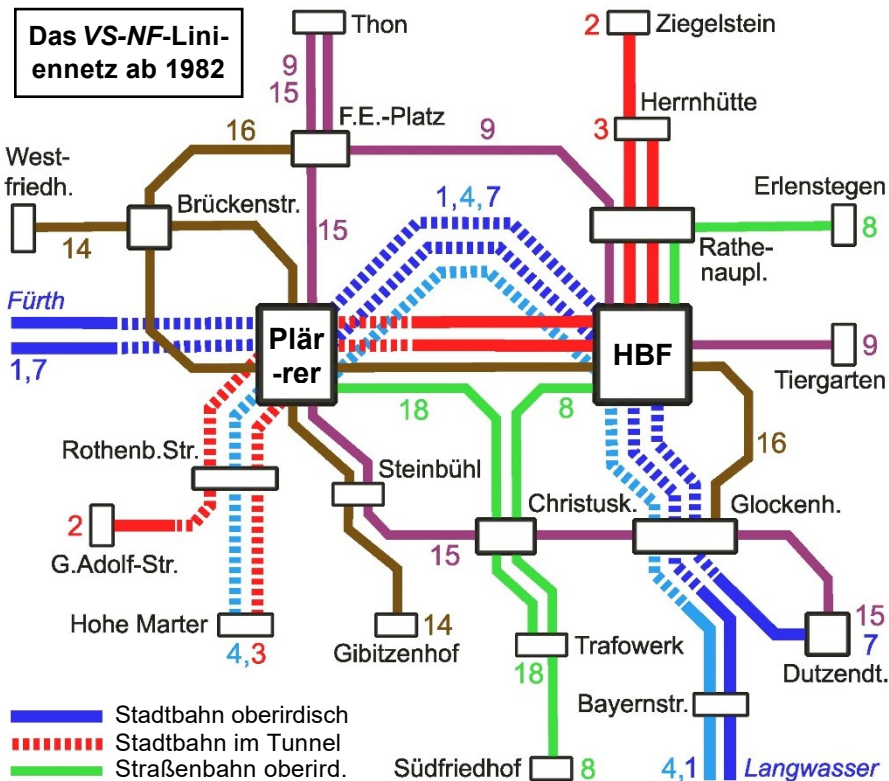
Das *VS-NF*-Liniennetz ab 1982

Thon
9
15
F.E.-Platz
9
2 Ziegelstein
Herrnhütte
3
16
West-friedh.
Brückenstr.
14
15
1,4,7
Erlenstegen
8
Rathe-naupl.
Fürth
1,7
Plär-rer
HBF
9
Tiergarten
18
8
16
Rothenb.Str.
Steinbühl
Christusk.
Glockenh.
2
G.Adolf-Str.
15
Hohe Marter
4,3
Gibitzenhof
14
Trafowerk
18
15
7
Dutzendt.
Bayernstr.
Stadtbahn oberirdisch
Stadtbahn im Tunnel
Straßenbahn oberird.
Südfriedhof 8
4,1
Langwasser